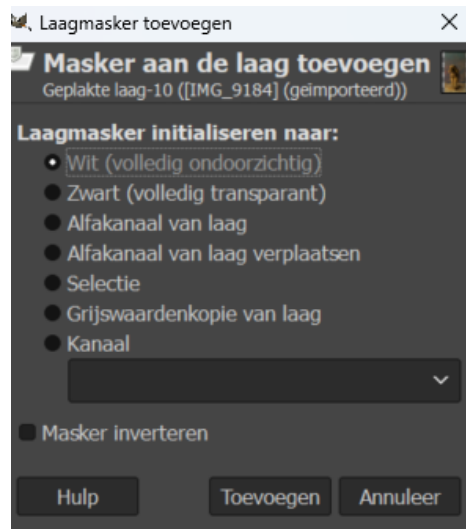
Laagmasker toevoegen ×

Masker aan de laag toevoegen
Geplakte laag-10 ([IMG_9184] (geïmporteerd))

Laagmasker initialiseren naar:
Wit (volledig ondoorzichtig)
Zwart (volledig transparant)
Alfakanaal van laag
Alfakanaal van laag verplaatsen
Selectie
Grijswaardenkopie van laag
Kanaal

Masker inverteren

Hulp
Toevoegen
Annuleer